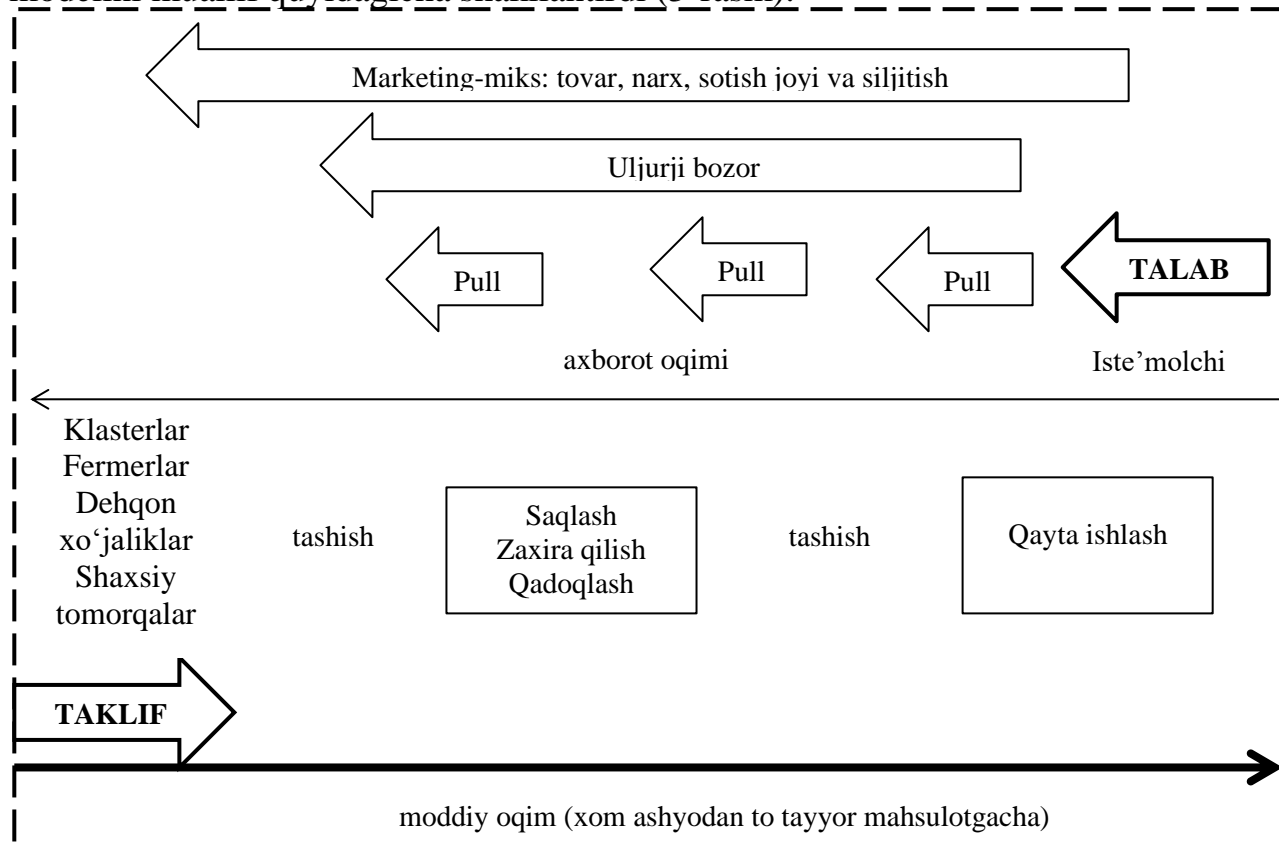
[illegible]

Marketing-miks: tovar, narx, sotish joyi va siljitish

Uljurji bozor

Pull

Pull

Pull

TALAB

axborot oqimi

Iste’molchi

Klasterlar Fermerlar Dehqon xo‘jaliklar Shaxsiy tomorqalar

tashish

Saqlash
Zaxira qilish
Qadoqlash

tashish

Qayta ishlash

TAKLIF

moddiy oqim (xom ashyodan to tayyor mahsulotgacha)